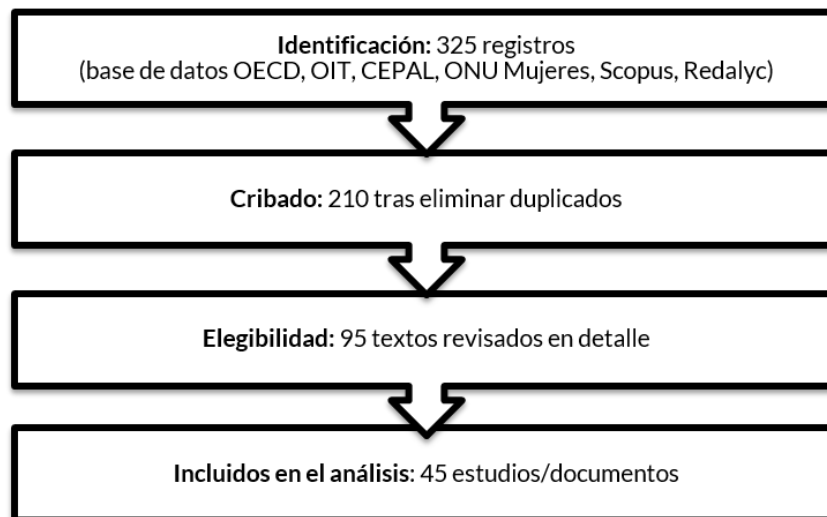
**Identificación:** 325 registros
(base de datos OECD, OIT, CEPAL, ONU Mujeres, Scopus, Redalyc)

**Cribado:** 210 tras eliminar duplicados

**Elegibilidad:** 95 textos revisados en detalle

**Incluidos en el análisis**: 45 estudios/documentos